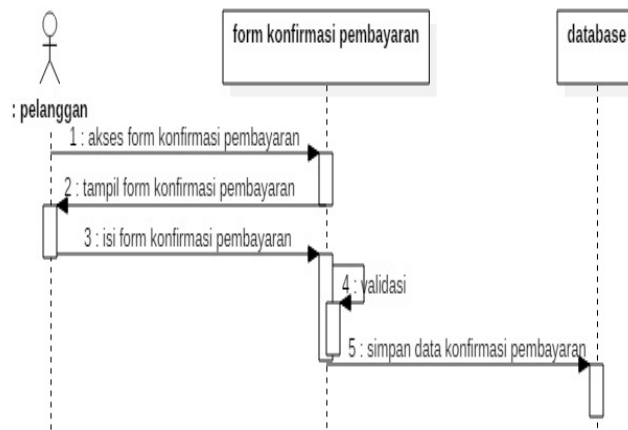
: pelanggan

form konfirmasi pembayaran

database

1 : akses form konfirmasi pembayaran

2 : tampil form konfirmasi pembayaran

3 : isi form konfirmasi pembayaran

4 : validasi

5 : simpan data konfirmasi pembayaran